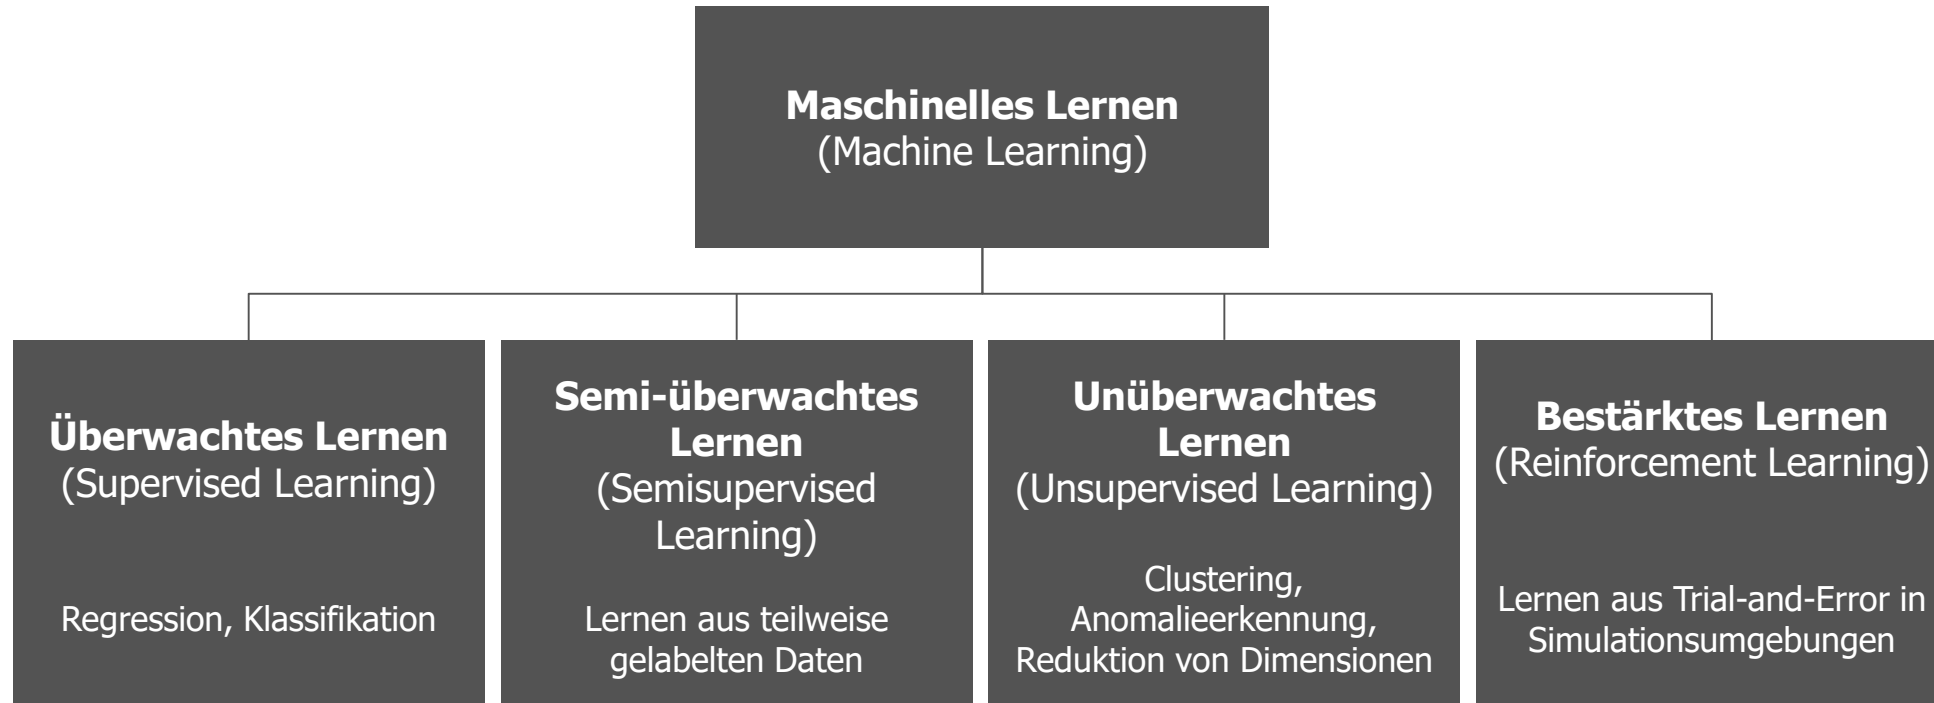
**Maschinelles Lernen**
(Machine Learning)

**Überwachtes Lernen**
(Supervised Learning)

Regression, Klassifikation

**Semi-überwachtes Lernen**
(Semisupervised Learning)

Lernen aus teilweise gelabelten Daten

**Unüberwachtes Lernen**
(Unsupervised Learning)

Clustering, Anomalieerkennung, Reduktion von Dimensionen

**Bestärktes Lernen**
(Reinforcement Learning)

Lernen aus Trial-and-Error in Simulationsumgebungen